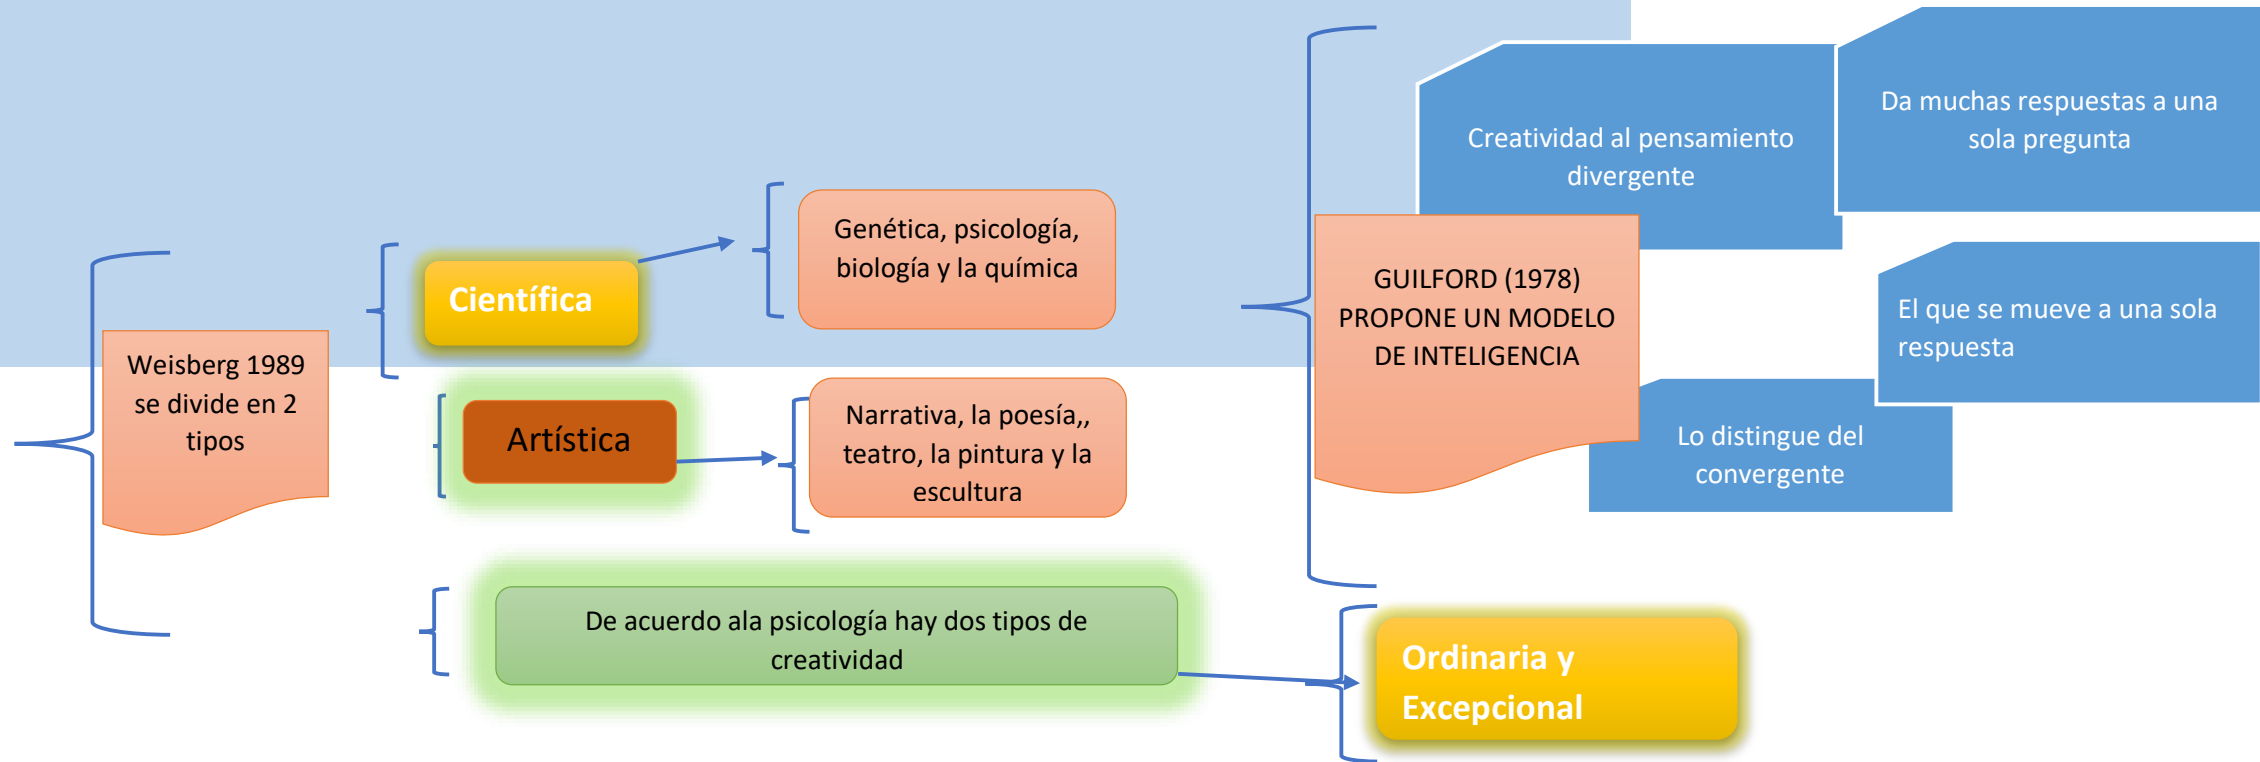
Weisberg 1989 se divide en 2 tipos

Científica

Genética, psicología, biología y la química

Artística

Narrativa, la poesía,, teatro, la pintura y la escultura

De acuerdo ala psicología hay dos tipos de creatividad

Ordinaria y Excepcional

GUILFORD (1978) PROPONE UN MODELO DE INTELIGENCIA

Creatividad al pensamiento divergente

Da muchas respuestas a una sola pregunta

El que se mueve a una sola respuesta

Lo distingue del convergente